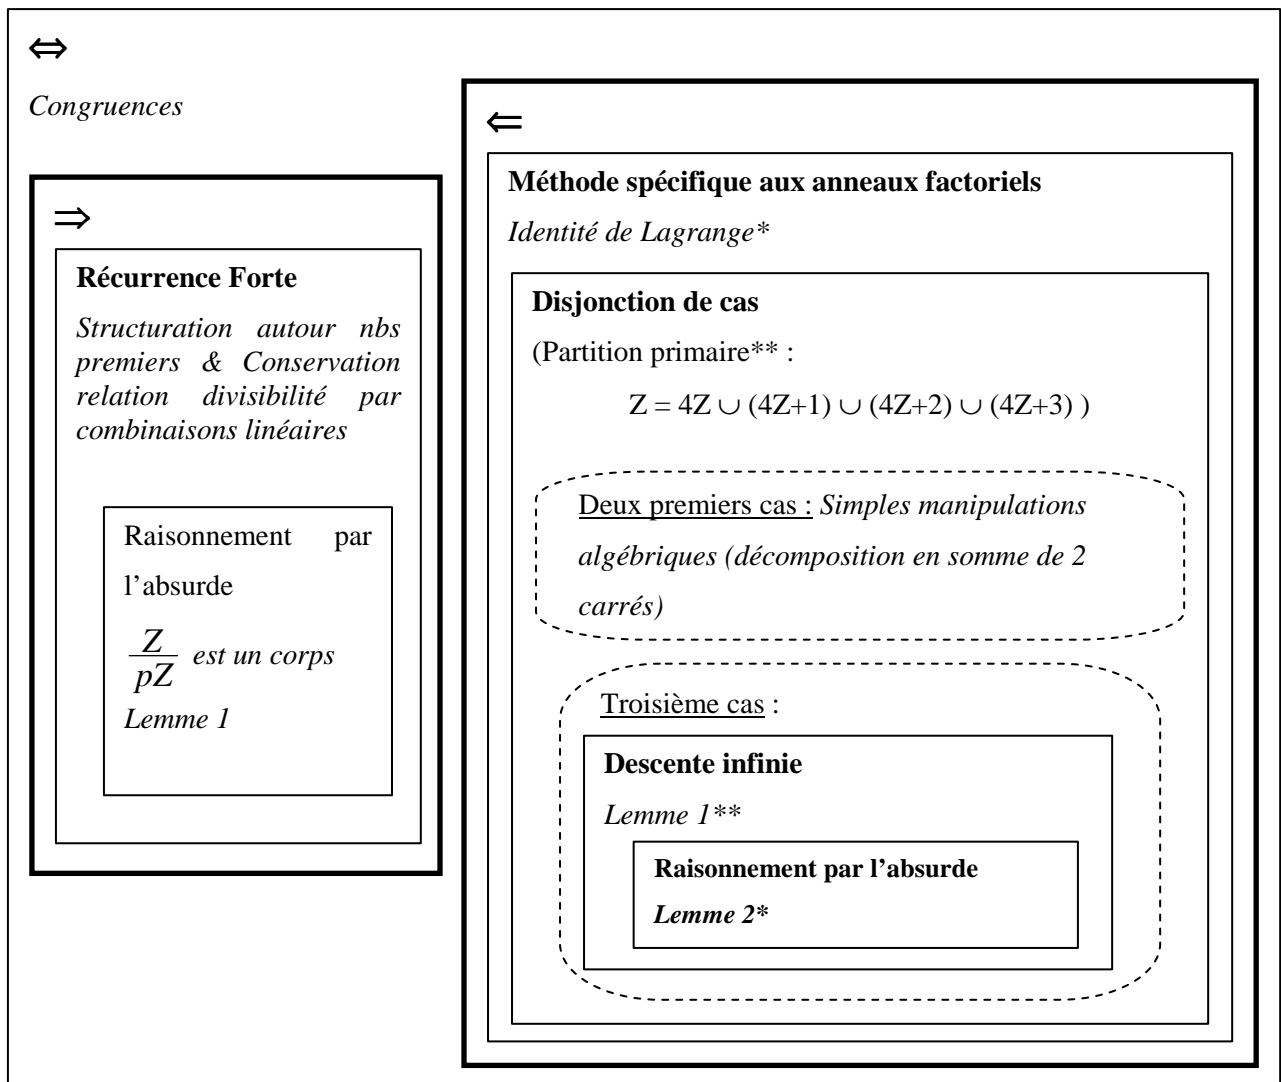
$\Leftrightarrow$

Congruences

$\Rightarrow$

Récurrence Forte

Structuration autour nbs premiers & Conservation relation divisibilité par combinaisons linéaires

Raisonnement par l'absurde

$\frac{Z}{pZ}$ est un corps

Lemme 1

$\Leftarrow$

Méthode spécifique aux anneaux factoriels

Identité de Lagrange*

Disjonction de cas

(Partition primaire** :

$Z = 4Z \cup (4Z+1) \cup (4Z+2) \cup (4Z+3)$ )

Deux premiers cas : Simples manipulations algébriques (décomposition en somme de 2 carrés)

Troisième cas :

Descente infinie

Lemme 1**

Raisonnement par l'absurde

Lemme 2*